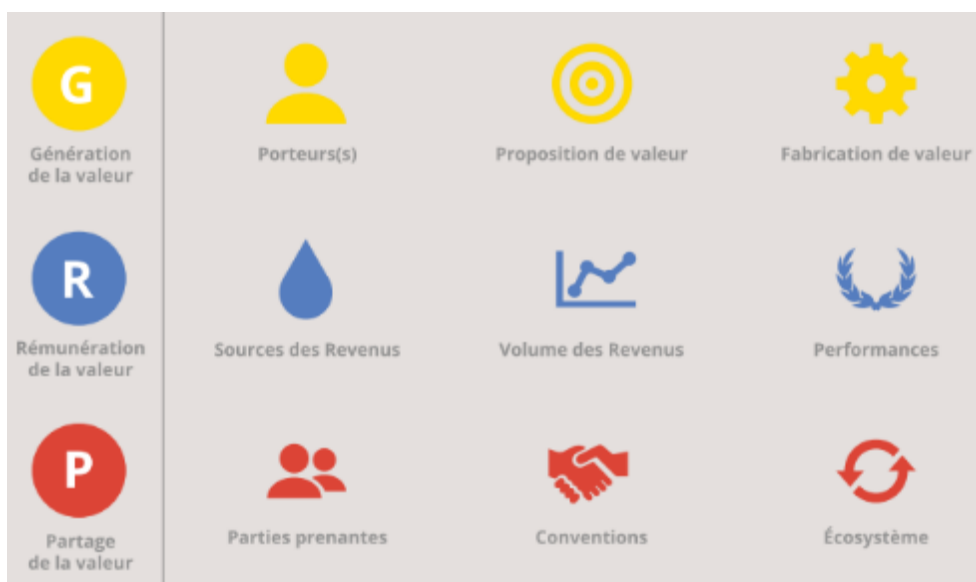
G

Génération de la valeur

Porteurs(s)

Proposition de valeur

Fabrication de valeur

R

Rémunération de la valeur

Sources des Revenus

Volume des Revenus

Performances

P

Partage de la valeur

Parties prenantes

Conventions

Écosystème